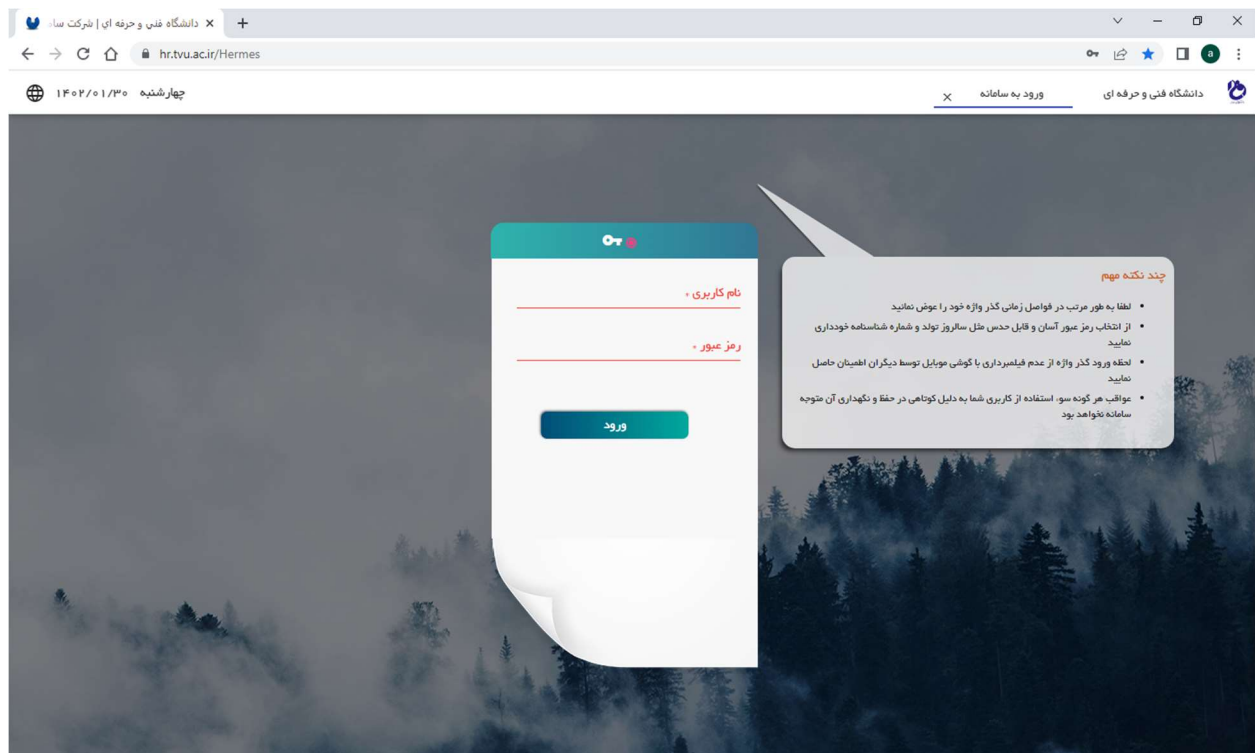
دانشگاه فني و حرفه اي | شركت ساد
hr.tvu.ac.ir/Hermes
a

دانشگاه فنی و حرفه ای
ورود به سامانه
چهارشنبه ۱۴۰۲/۰۱/۳۰

نام کاربری *
رمز عبور *
ورود

چند نکته مهم
• لطفا به طور مرتب در فواصل زمانی گذر واژه خود را عوض نمائید
• از انتخاب رمز عبور آسان و قابل حدس مثل سالروز تولد و شماره شناسنامه خودداری نمایید
• لحظه ورود گذر واژه از عدم فیلمبرداری با گوشی موبایل توسط دیگران اطمینان حاصل نمایید
• عواقب هر گونه سوء استفاده از کاربری شما به دلیل کوتاهی در حفظ و نگهداری آن متوجه سامانه نخواهد بود